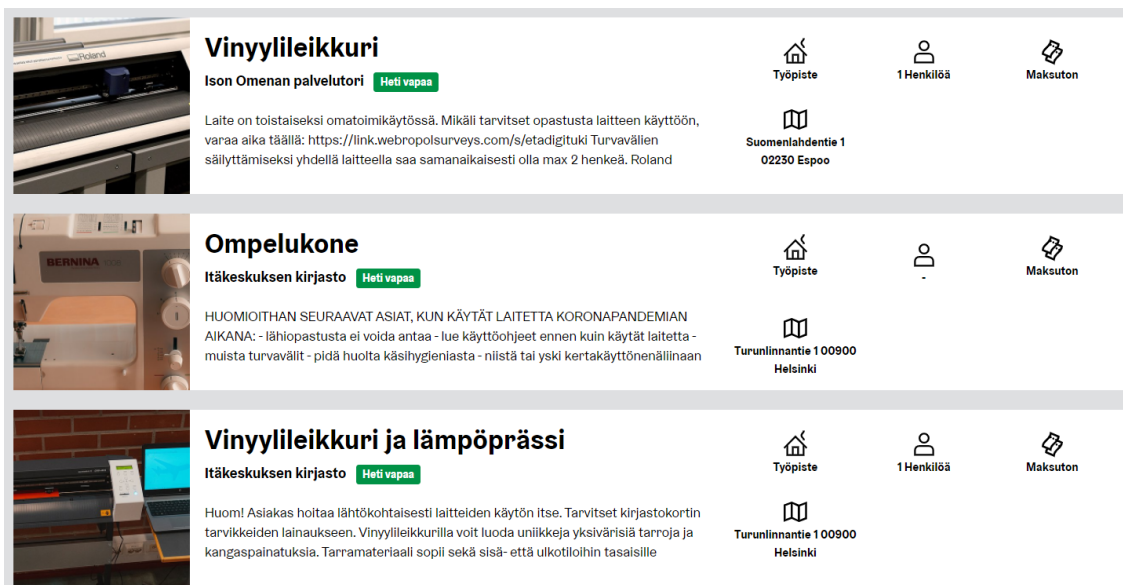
Roland

Vinyylileikkuri

Ison Omenan palvelutori Heti vapaa

Laite on toistaiseksi omatoimikäytössä. Mikäli tarvitset opastusta laitteen käyttöön, varaa aika täällä: https://link.webropolsurveys.com/s/etadigituki Turvavälien säilyttämiseksi yhdellä laitteella saa samanaikaisesti olla max 2 henkeä. Roland

Työpiste

1 Henkilöä

Maksuton

Suomenlahdentie 1 02230 Espoo

BERNINA

Ompelukone

Itäkeskuksen kirjasto Heti vapaa

HUOMIOITHAN SEURAAVAT ASIAT, KUN KÄYTÄT LAITETTA KORONAPANDEMIAN AIKANA: - lähiopastusta ei voida antaa - lue käyttöohjeet ennen kuin käytät laitetta - muista turvavälit - pidä huolta käsihygieniasta - niistä tai yski kertakäyttönenäliinaan

Työpiste

-

Maksuton

Turunlinnantie 1 00900 Helsinki

Vinyylileikkuri ja lämpöprässi

Itäkeskuksen kirjasto Heti vapaa

Huom! Asiakas hoitaa lähtökohtaisesti laitteiden käytön itse. Tarvitset kirjastokortin tarvikkeiden lainaukseen. Vinyylileikkurilla voit luoda uniikkeja yksivärisiä tarroja ja kangaspainatuksia. Tarramateriaali sopii sekä sisä- että ulkotiloihin tasaisille

Työpiste

1 Henkilöä

Maksuton

Turunlinnantie 1 00900 Helsinki